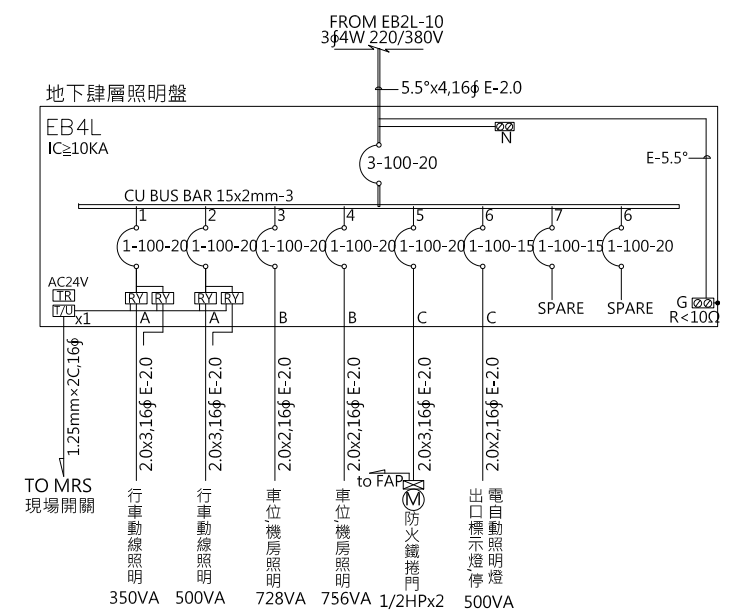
FROM EB2L-10
3φ4W 220/380V

地下肆層照明盤

5.5°x4,16φ E-2.0

EB4L
IC≧10KA

N

3-100-20

E-5.5°

CU BUS BAR 15x2mm-3

1 2 3 4 5 6 7 6

1-100-20 1-100-20 1-100-20 1-100-20 1-100-20 1-100-15 1-100-15 1-100-20

AC24V
TR
T/U x1

RY RY RY RY

A A B B C C

SPARE SPARE

G
R<10Ω

1.25mm×2C,16φ

2.0x3,16φ E-2.0
2.0x3,16φ E-2.0
2.0x2,16φ E-2.0
2.0x2,16φ E-2.0
2.0x3,16φ E-2.0
2.0x2,16φ E-2.0

to FAP

M

TO MRS
現場開關

行車動線照明
350VA

行車動線照明
500VA

車位機房照明
728VA

車位機房照明
756VA

防火鐵捲門
1/2HPx2

出口標示燈停
電自動照明燈
500VA